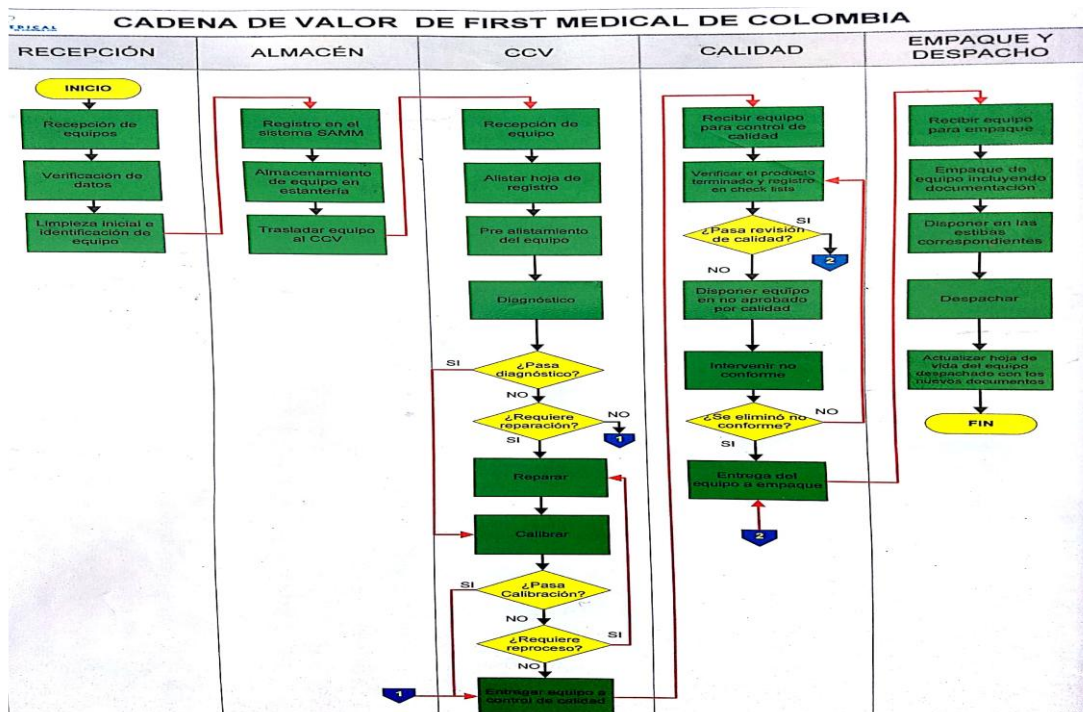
CADENA DE VALOR DE FIRST MEDICAL DE COLOMBIA

RECEPCIÓN

INICIO

Recepción de equipos

Verificación de datos

Limpieza inicial e identificación de equipo

ALMACÉN

Registro en el sistema SAMM

Almacenamiento de equipo en estantería

Trasladar equipo al CCV

CCV

Recepción de equipo

Alistar hoja de registro

Pre alistamiento del equipo

Diagnóstico

¿Pasa diagnóstico?

SI

NO

¿Requiere reparación?

NO

1

SI

Reparar

Calibrar

¿Pasa Calibración?

SI

NO

¿Requiere reproceso?

SI

NO

1

Entregar equipo a control de calidad

CALIDAD

Recibir equipo para control de calidad

Verificar el producto terminado y registro en check lists

¿Pasa revisión de calidad?

SI

2

NO

Disponer equipo en no aprobado por calidad

Intervenir no conforme

¿Se eliminó no conforme?

NO

SI

Entrega del equipo a empaque

2

EMPAQUE Y DESPACHO

Recibir equipo para empaque

Empaque de equipo incluyendo documentación

Disponer en las estibas correspondientes

Despachar

Actualizar hoja de vida del equipo despachado con los nuevos documentos

FIN